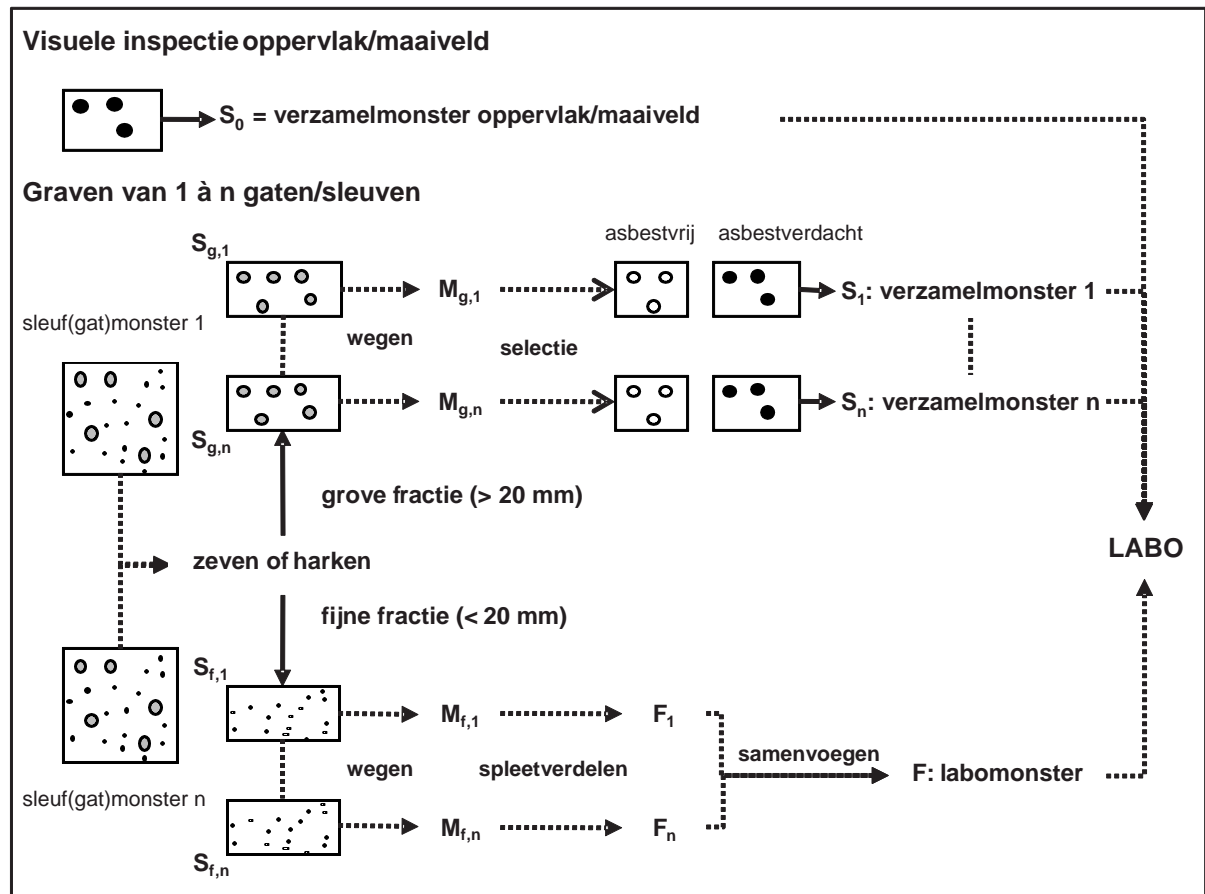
Visuele inspectie oppervlak/maaiveld

$S_0$ = verzamelmonster oppervlak/maaiveld

Graven van 1 à n gaten/sleuven

$S_{g,1}$

asbestvrij

asbestverdacht

$M_{g,1}$

$S_1$: verzamelmonster 1

sleuf(gat)monster 1

wegen

selectie

$M_{g,n}$

$S_n$: verzamelmonster n

$S_{g,n}$

grove fractie (> 20 mm)

zeven of harken

LABO

fijne fractie (< 20 mm)

$S_{f,1}$

$M_{f,1}$

$F_1$

samenvoegen

wegen

spleetverdelen

F: labomonster

sleuf(gat)monster n

$M_{f,n}$

$F_n$

$S_{f,n}$